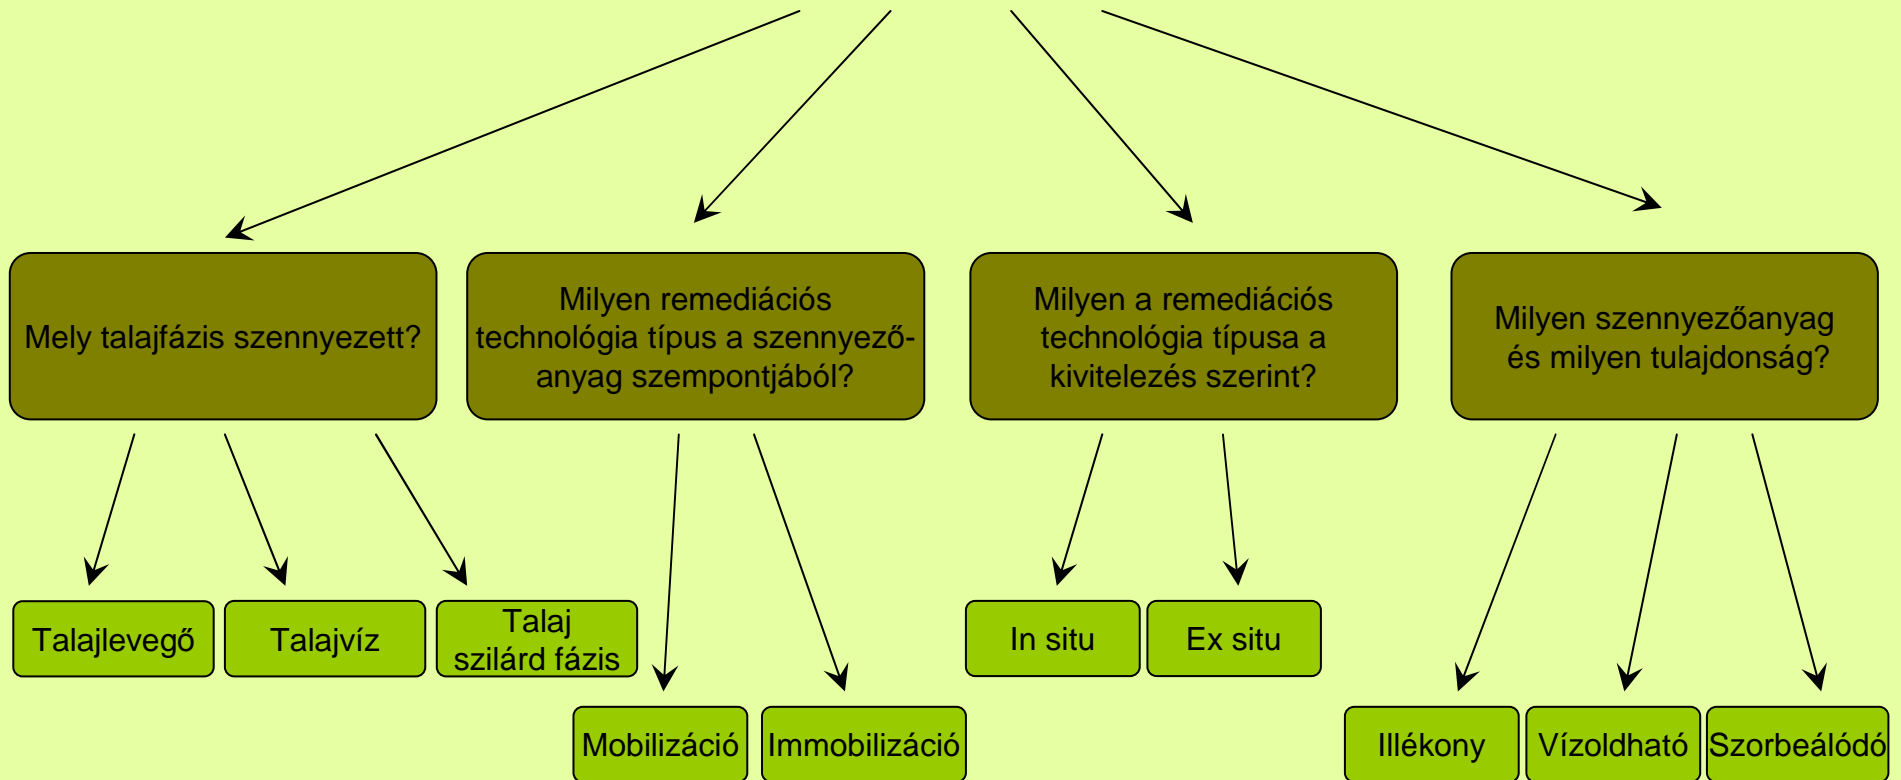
Mely talajfázis szennyezett?

Milyen remediációs technológia típus a szennyezőanyag szempontjából?

Milyen a remediációs technológia típusa a kivitelezés szerint?

Milyen szennyezőanyag és milyen tulajdonság?

Talajlevegő

Talajvíz

Talaj szilárd fázis

Mobilizáció

Immobilizáció

In situ

Ex situ

Illékony

Vízoldható

Szorbeálódó